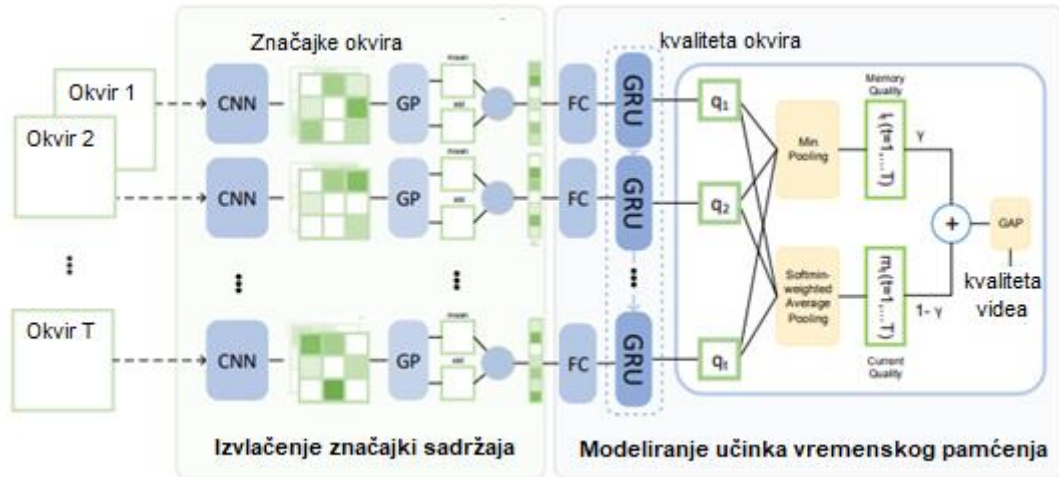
Značajke okvira

kvaliteta okvira

Okvir 1

Okvir 2

Okvir T

CNN

CNN

CNN

GP

GP

GP

mean

std

mean

std

mean

std

FC

FC

FC

GRU

GRU

GRU

$q_1$

$q_2$

$q_t$

Min Pooling

Softmin-weighted Average Pooling

Memory Quality

$l_t(t=1,...,T)$

$m_t(t=1,...,T)$

Current Quality

γ

1- γ

+

GAP

kvaliteta videa

Izvlačenje značajki sadržaja

Modeliranje učinka vremenskog pamćenja